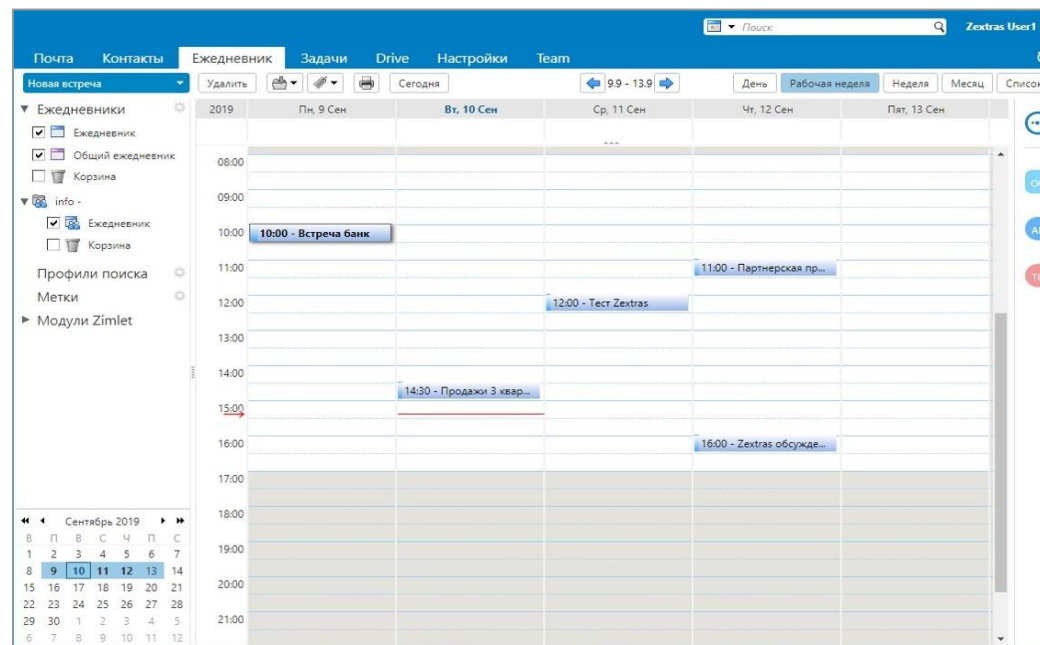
Поиск
Zextras User1

Почта Контакты Ежедневник Задачи Drive Настройки Team

Новая встреча
Удалить
Сегодня
9.9 - 13.9
День Рабочая неделя Неделя Месяц Список

▼ Ежедневники
Ежедневник
Общий ежедневник
Корзина
▼ info -
Ежедневник
Корзина
Профили поиска
Метки
► Модули Zimlet

| 2019 | Пн, 9 Сен | Вт, 10 Сен | Ср, 11 Сен | Чт, 12 Сен | Пят, 13 Сен |
|---|---|---|---|---|---|
| 08:00 | | | | | |
| 09:00 | | | | | |
| 10:00 | 10:00 - Встреча банк | | | | |
| 11:00 | | | | 11:00 - Партнерская пр... | |
| 12:00 | | | 12:00 - Тест Zextras | | |
| 13:00 | | | | | |
| 14:00 | | 14:30 - Продажи 3 квар... | | | |
| 15:00 | | | | | |
| 16:00 | | | | 16:00 - Zextras обсужде... | |
| 17:00 | | | | | |
| 18:00 | | | | | |
| 19:00 | | | | | |
| 20:00 | | | | | |
| 21:00 | | | | | |

Сентябрь 2019

| В | П | В | С | Ч | П | С |
|---|---|---|---|---|---|---|
| 1 | 2 | 3 | 4 | 5 | 6 | 7 |
| 8 | 9 | 10 | 11 | 12 | 13 | 14 |
| 15 | 16 | 17 | 18 | 19 | 20 | 21 |
| 22 | 23 | 24 | 25 | 26 | 27 | 28 |
| 29 | 30 | 1 | 2 | 3 | 4 | 5 |
| 6 | 7 | 8 | 9 | 10 | 11 | 12 |